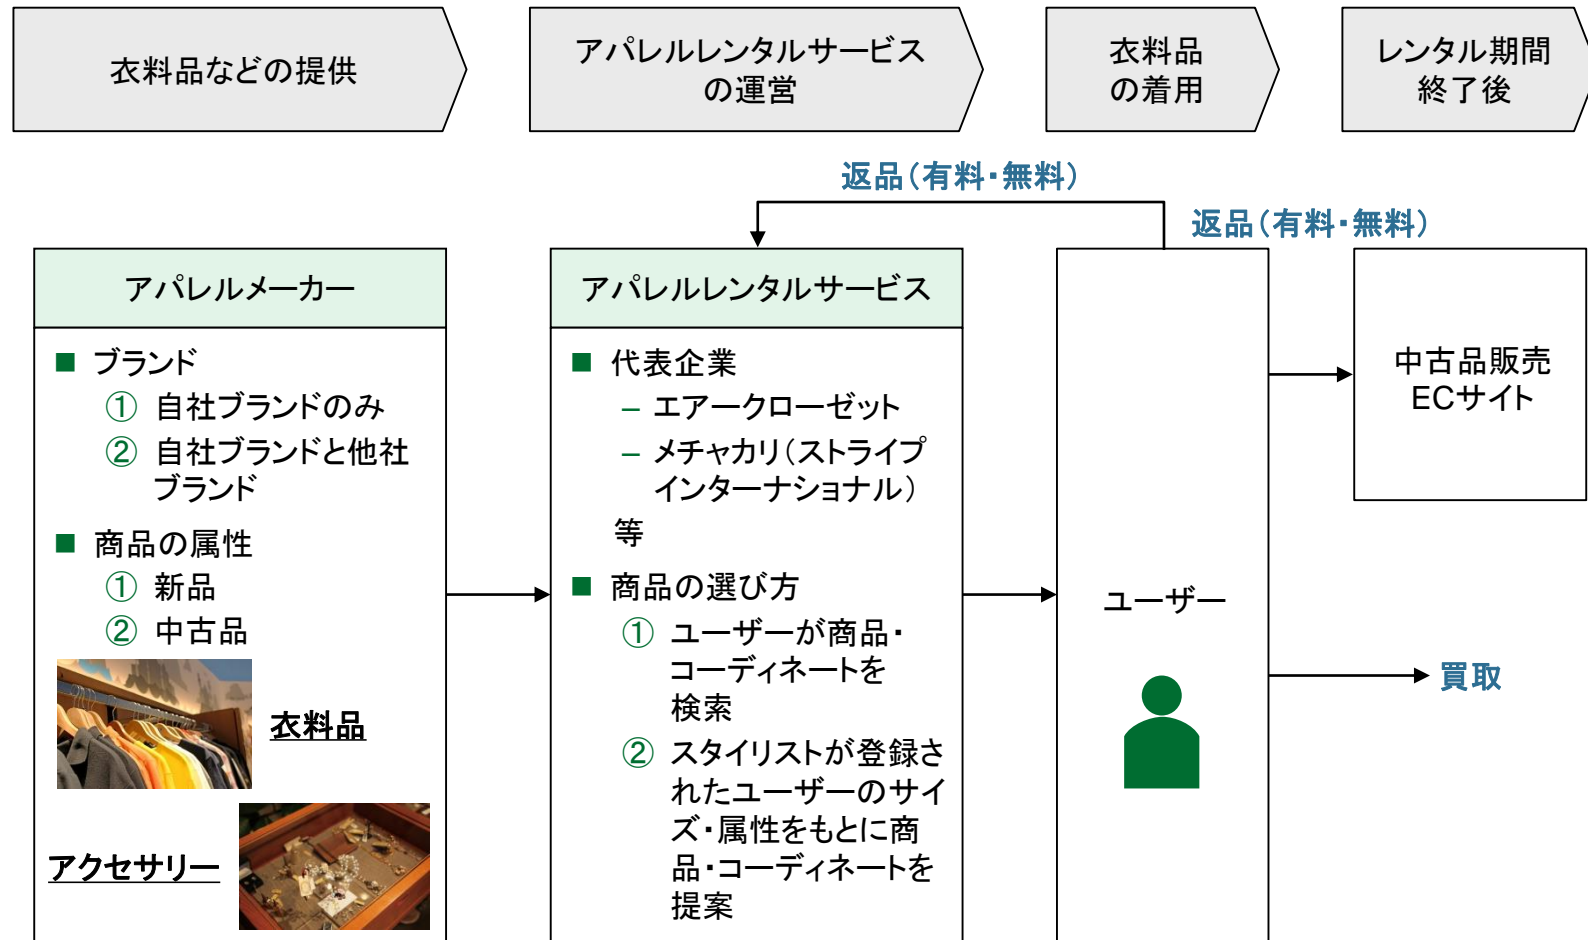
衣料品などの提供

アパレルレンタルサービスの運営

衣料品の着用

レンタル期間終了後

返品（有料・無料）

返品（有料・無料）

アパレルメーカー

■ ブランド
① 自社ブランドのみ
② 自社ブランドと他社ブランド

■ 商品の属性
① 新品
② 中古品

衣料品

アクセサリー

アパレルレンタルサービス

■ 代表企業
– エアークローゼット
– メチャカリ（ストライプインターナショナル）
等

■ 商品の選び方
① ユーザーが商品・コーディネートを検索
② スタイリストが登録されたユーザーのサイズ・属性をもとに商品・コーディネートを提案

ユーザー

中古品販売ECサイト

買取